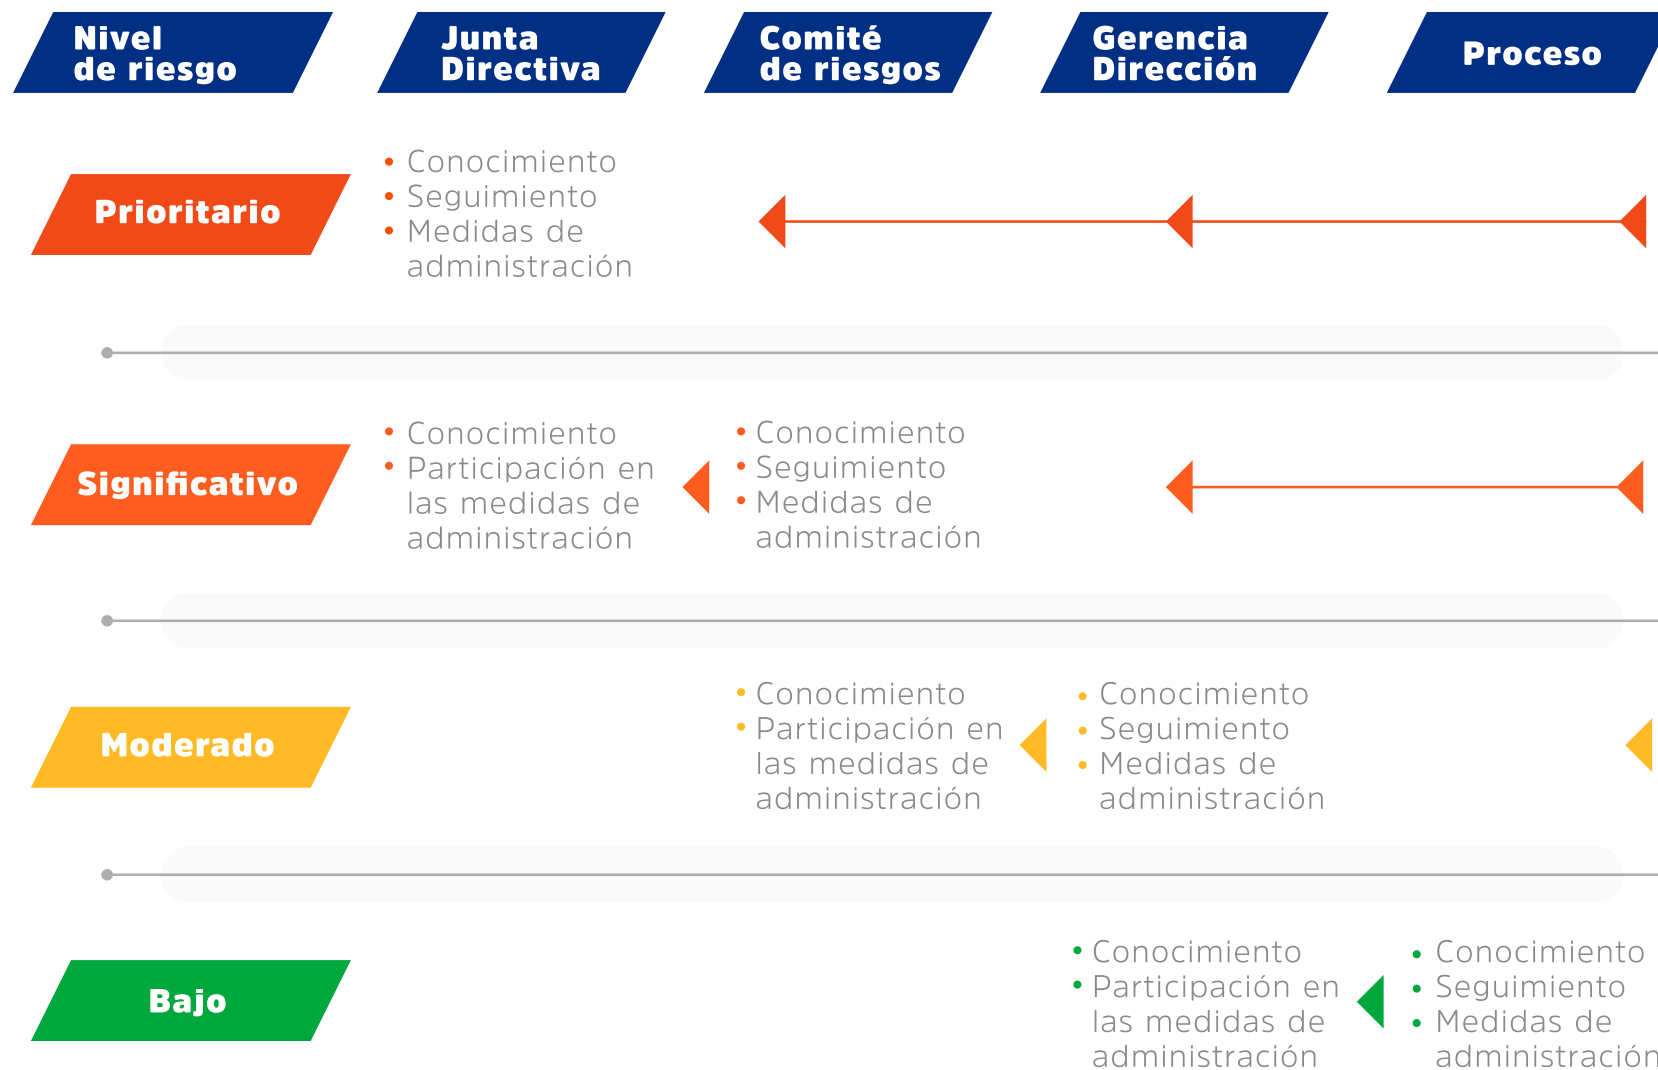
Nivel de riesgo

Junta Directiva

Comité de riesgos

Gerencia Dirección

Proceso

Prioritario

• Conocimiento
• Seguimiento
• Medidas de administración

Significativo

• Conocimiento
• Participación en las medidas de administración

• Conocimiento
• Seguimiento
• Medidas de administración

Moderado

• Conocimiento
• Participación en las medidas de administración

• Conocimiento
• Seguimiento
• Medidas de administración

Bajo

• Conocimiento
• Participación en las medidas de administración

• Conocimiento
• Seguimiento
• Medidas de administració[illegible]